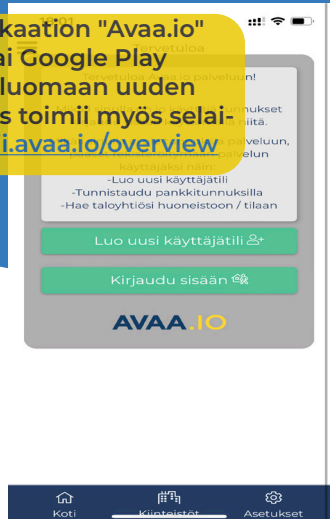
kaation "Avaa.io"
ai Google Play
luomaan uuden
s toimii myös selai-
i.avaa.io/overview

Tervetuloa

Tervetuloa avaa.io palveluun!

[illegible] tunnukset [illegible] niitä.

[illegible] palveluun, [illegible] palvelun käyttäjäksi näin:
-Luo uusi käyttäjätili
-Tunnistaudu pankkitunnuksilla
-Hae taloyhtiösi huoneistoon / tilaan

Luo uusi käyttäjätili

Kirjaudu sisään

AVAA.IO

Koti
Kiinteistöt
Asetukset